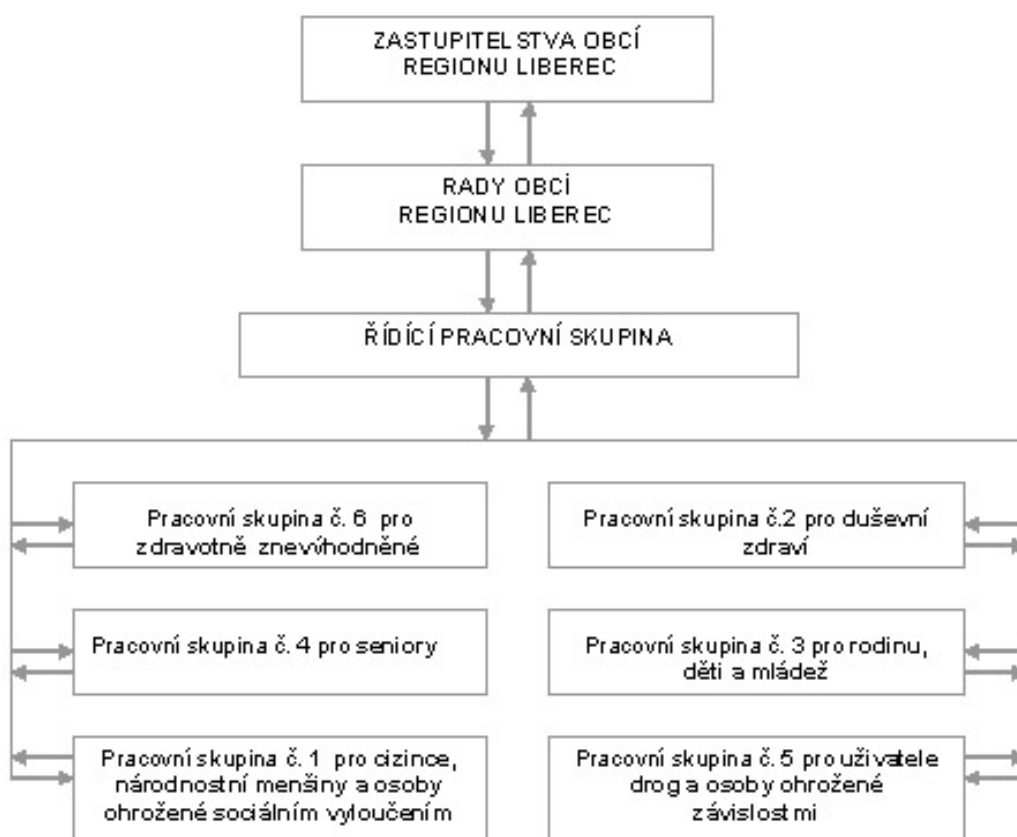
ZASTUPITELSTVA OBCÍ REGIONU LIBEREC

RADY OBCÍ REGIONU LIBEREC

ŘÍDÍCÍ PRACOVNÍ SKUPINA

Pracovní skupina č. 6 pro zdravotně znevýhodněné

Pracovní skupina č.2 pro duševní zdraví

Pracovní skupina č. 4 pro seniory

Pracovní skupina č. 3 pro rodinu, děti a mládež

Pracovní skupina č. 1 pro cizince, národnostní menšiny a osoby ohrožené sociálním vyloučením

Pracovní skupina č. 5 pro uživatele drog a osoby ohrožené závislostmi